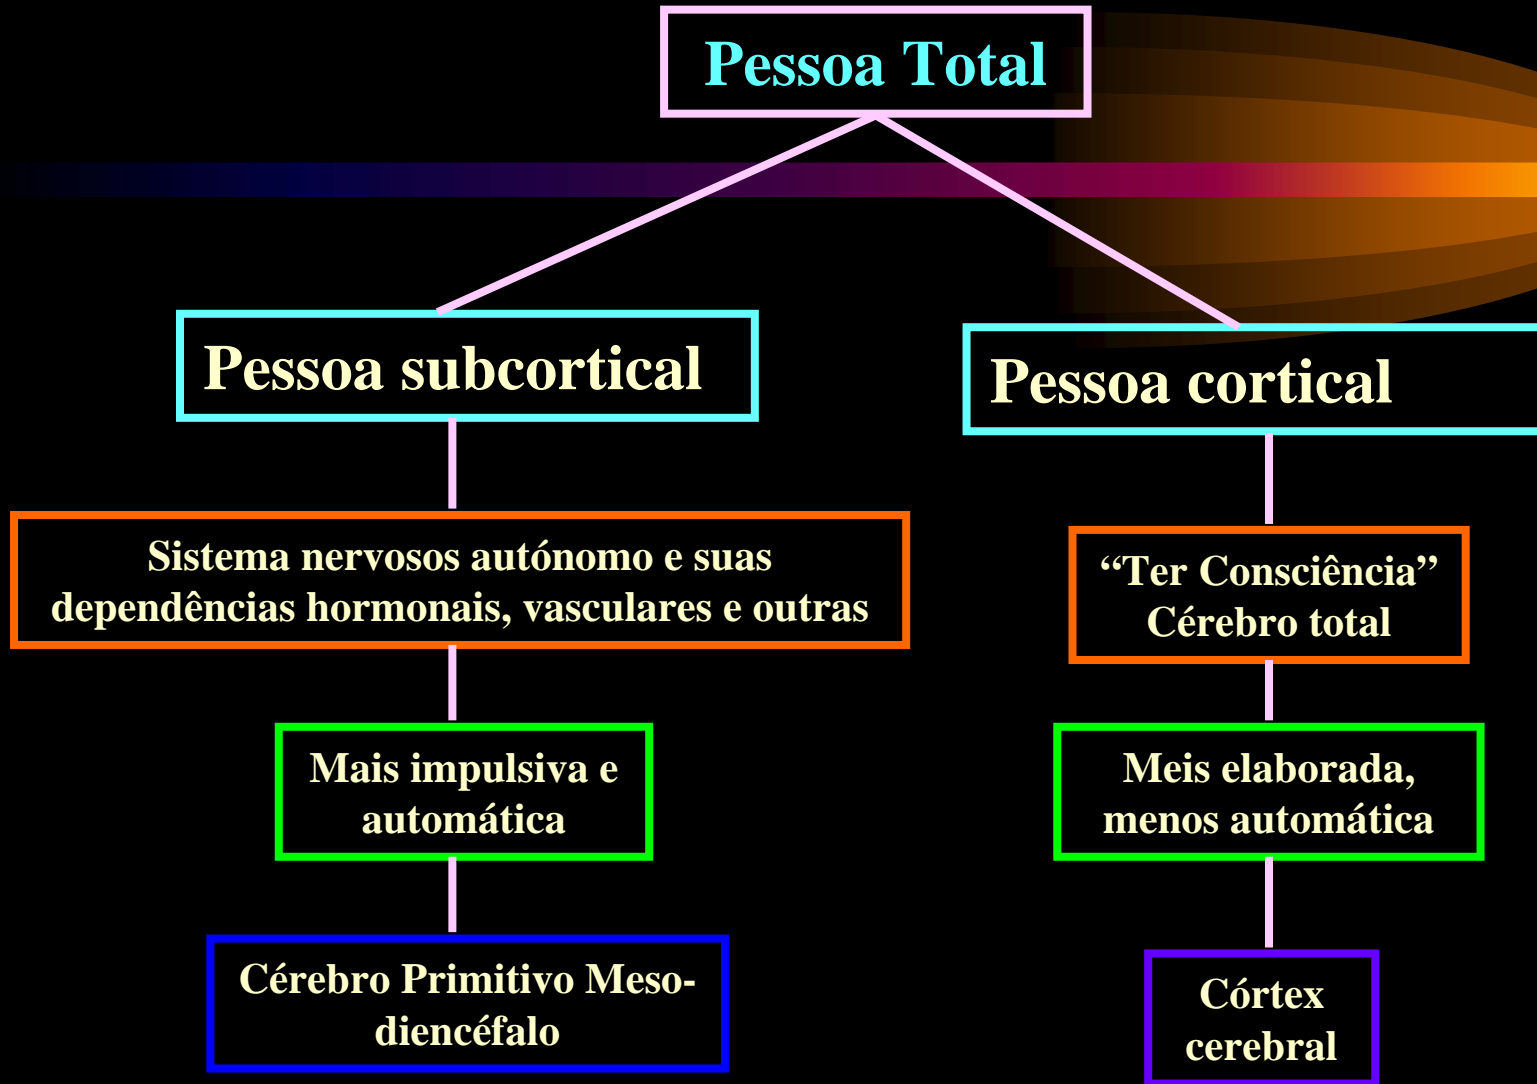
Pessoa Total

Pessoa subcortical

Sistema nervosos autónomo e suas dependências hormonais, vasculares e outras

Mais impulsiva e automática

Cérebro Primitivo Meso-diencéfalo

Pessoa cortical

“Ter Consciência” Cérebro total

Meis elaborada, menos automática

Córtex cerebral